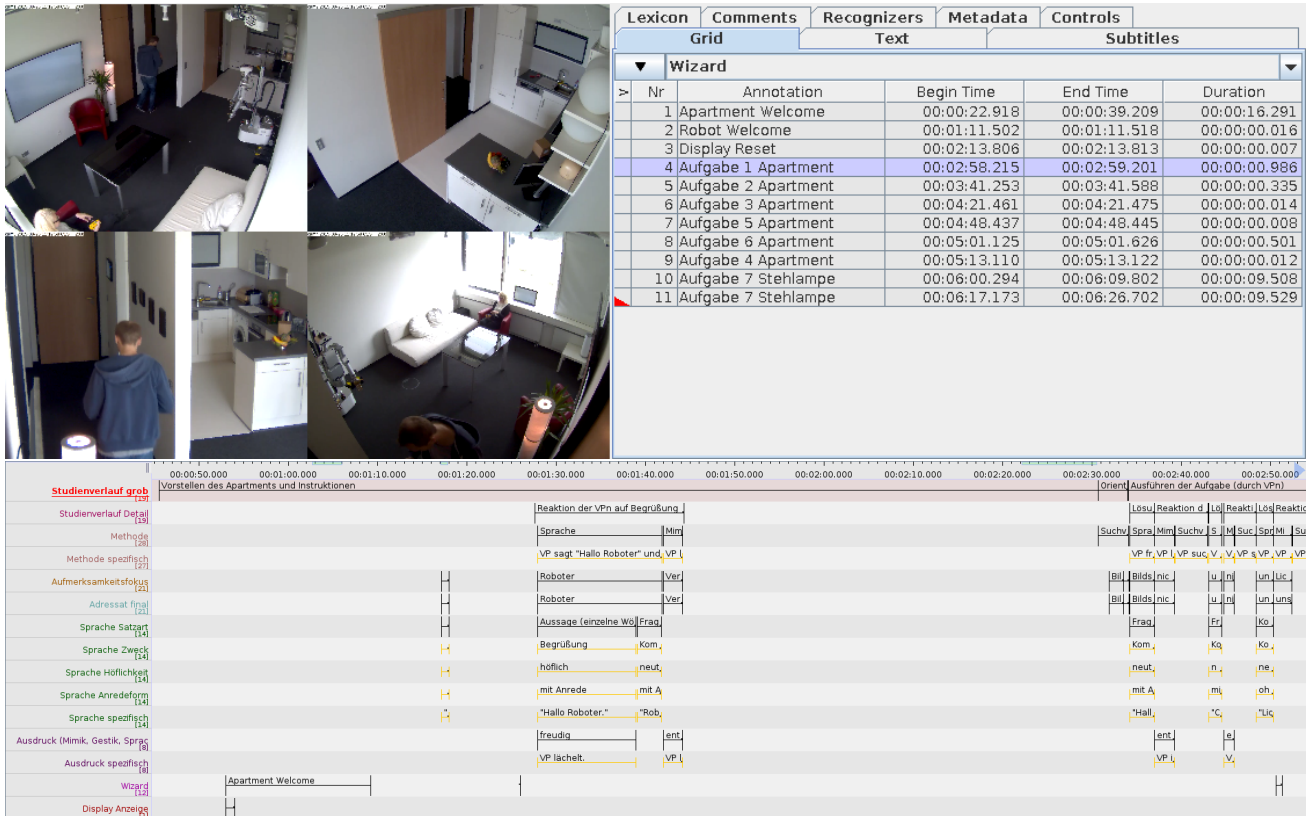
Lexicon | Comments | Recognizers | Metadata | Controls
Grid | Text | Subtitles

Wizard

| > | Nr | Annotation | Begin Time | End Time | Duration |
|---|---|---|---|---|---|
| | 1 | Apartment Welcome | 00:00:22.918 | 00:00:39.209 | 00:00:16.291 |
| | 2 | Robot Welcome | 00:01:11.502 | 00:01:11.518 | 00:00:00.016 |
| | 3 | Display Reset | 00:02:13.806 | 00:02:13.813 | 00:00:00.007 |
| | 4 | Aufgabe 1 Apartment | 00:02:58.215 | 00:02:59.201 | 00:00:00.986 |
| | 5 | Aufgabe 2 Apartment | 00:03:41.253 | 00:03:41.588 | 00:00:00.335 |
| | 6 | Aufgabe 3 Apartment | 00:04:21.461 | 00:04:21.475 | 00:00:00.014 |
| | 7 | Aufgabe 5 Apartment | 00:04:48.437 | 00:04:48.445 | 00:00:00.008 |
| | 8 | Aufgabe 6 Apartment | 00:05:01.125 | 00:05:01.626 | 00:00:00.501 |
| | 9 | Aufgabe 4 Apartment | 00:05:13.110 | 00:05:13.122 | 00:00:00.012 |
| | 10 | Aufgabe 7 Stehlampe | 00:06:00.294 | 00:06:09.802 | 00:00:09.508 |
| | 11 | Aufgabe 7 Stehlampe | 00:06:17.173 | 00:06:26.702 | 00:00:09.529 |

00:00:50.000 00:01:00.000 00:01:10.000 00:01:20.000 00:01:30.000 00:01:40.000 00:01:50.000 00:02:00.000 00:02:10.000 00:02:20.000 00:02:30.000 00:02:40.000 00:02:50.000

Studienverlauf grob [19] Vorstellen des Apartments und Instruktionen Orient Ausführen der Aufgabe (durch VPn)
Studienverlauf Detail [19] Reaktion der VPn auf Begrüßung Lösu Reaktion d Lö Reakti Lös Reaktic
Methode [28] Sprache Mim Suchv Spra Mim Suchv S M Suc Spr Mi Su
Methode spezifisch [27] VP sagt "Hallo Roboter" und VP l VP fr VP l VP suc V V VP s VP VP
Aufmerksamkeitsfokus [21] Roboter Ver Bil Bilds nic u ni un Lic
Adressat final [21] Roboter Ver Bil Bilds nic u ni un uns
Sprache Satzart [14] Aussage (einzelne Wö Frag Frag Fr Ko
Sprache Zweck [14] Begrüßung Kom Kom Ko Ko
Sprache Höflichkeit [14] höflich neut neut n ne
Sprache Anredeform [14] mit Anrede mit A mit A mi oh
Sprache spezifisch [14] " "Hallo Roboter." "Rob "Hall "C "Lic
Ausdruck (Mimik, Gestik, Sprac [8] freudig ent ent e
Ausdruck spezifisch [8] VP lächelt. VP l VP l V
Wizard [12] Apartment Welcome
Display Anzeige